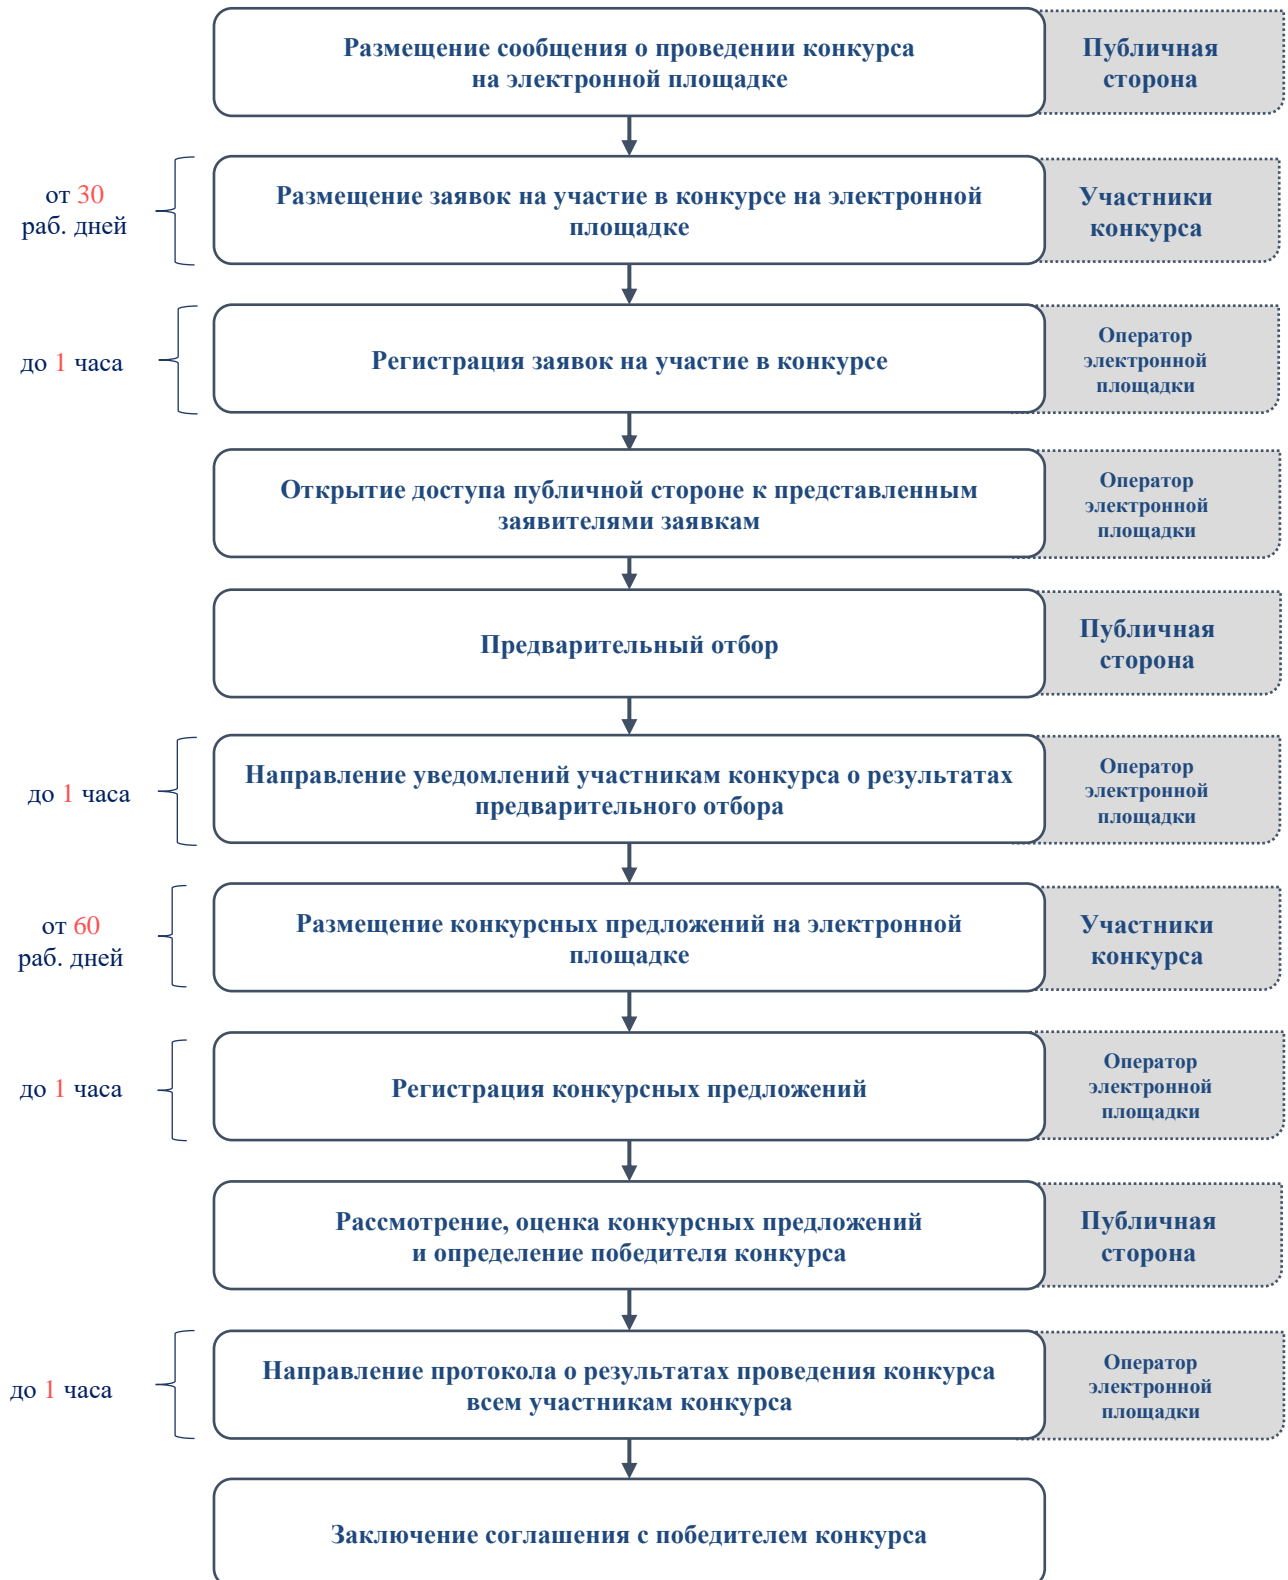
Размещение сообщения о проведении конкурса на электронной площадке

Публичная сторона

от 30 раб. дней

Размещение заявок на участие в конкурсе на электронной площадке

Участники конкурса

до 1 часа

Регистрация заявок на участие в конкурсе

Оператор электронной площадки

Открытие доступа публичной стороне к представленным заявителями заявкам

Оператор электронной площадки

Предварительный отбор

Публичная сторона

до 1 часа

Направление уведомлений участникам конкурса о результатах предварительного отбора

Оператор электронной площадки

от 60 раб. дней

Размещение конкурсных предложений на электронной площадке

Участники конкурса

до 1 часа

Регистрация конкурсных предложений

Оператор электронной площадки

Рассмотрение, оценка конкурсных предложений и определение победителя конкурса

Публичная сторона

до 1 часа

Направление протокола о результатах проведения конкурса всем участникам конкурса

Оператор электронной площадки

Заключение соглашения с победителем конкурса